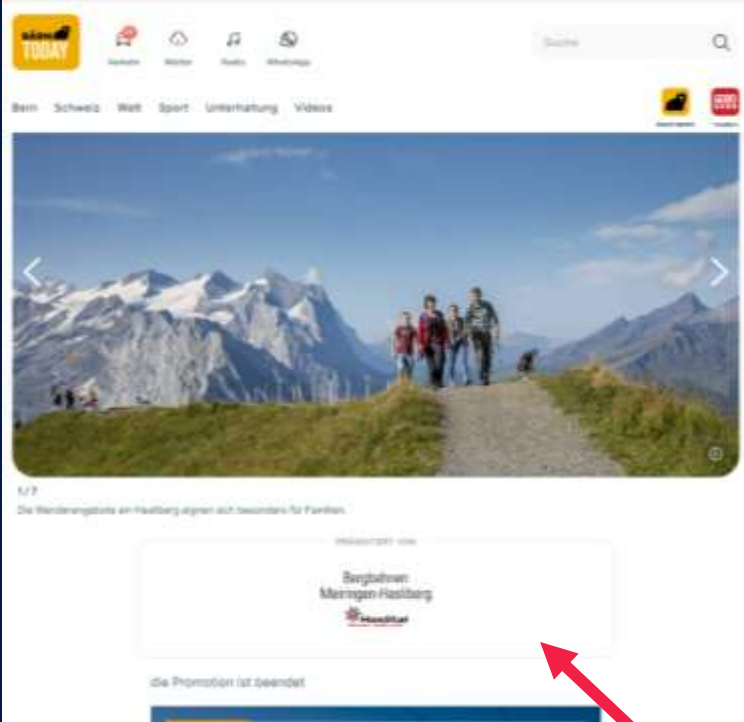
BärnTODAY

Verkehr Wetter Radio WhatsApp

Suche

Bern Schweiz Welt Sport Unterhaltung Videos

1/7
Die Wanderangebote am Hasliberg eignen sich besonders für Familien.

PRÄSENTIERT VON

Bergbahnen Meiringen-Hasliberg

Haslital

die Promotion ist beendet